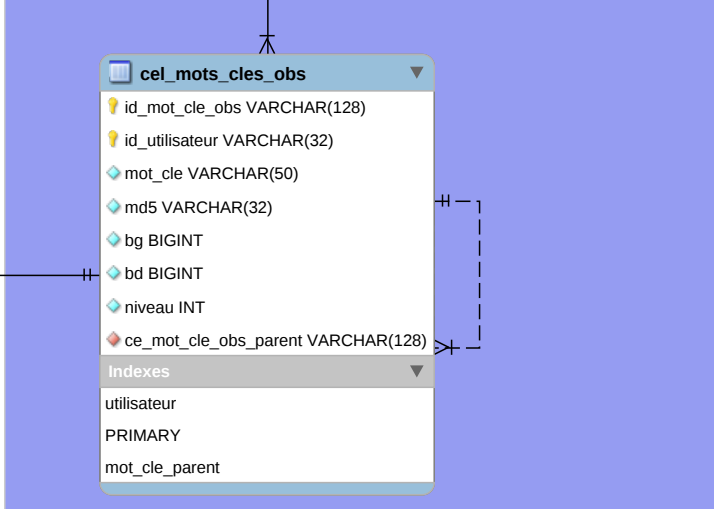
cel_mots_cles_obs

id_mot_cle_obs VARCHAR(128)

id_utilisateur VARCHAR(32)

mot_cle VARCHAR(50)

md5 VARCHAR(32)

bg BIGINT

bd BIGINT

niveau INT

ce_mot_cle_obs_parent VARCHAR(128)

Indexes

utilisateur

PRIMARY

mot_cle_parent